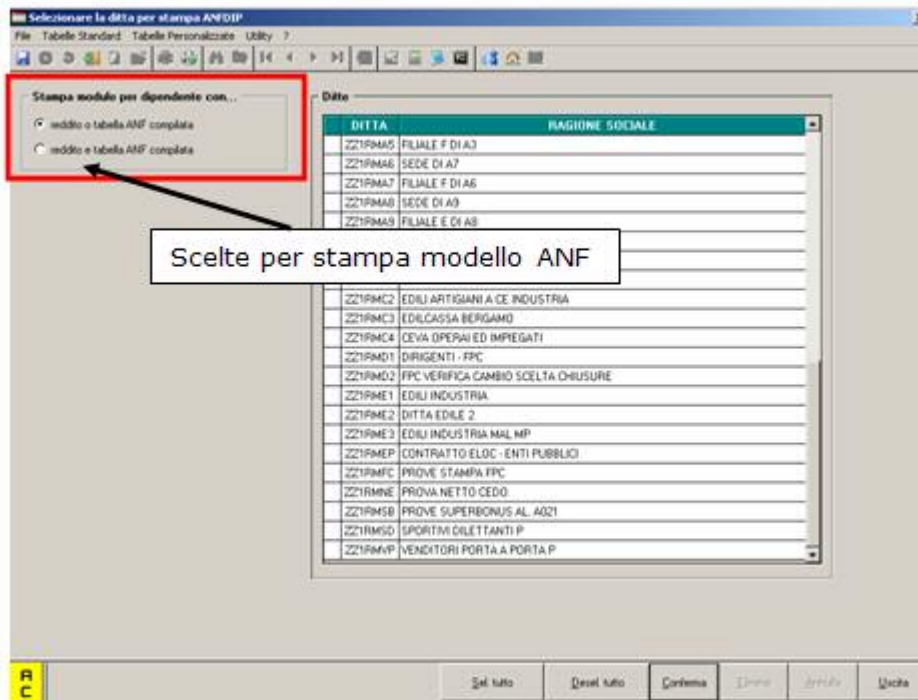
Selezionare la ditta per stampa ANFDIP

File Tabelle Standard Tabelle Personalizzate Utility ?

Stampa modulo per dipendente con...

reddito o tabella ANF compilata

reddito e tabella ANF compilata

Ditte

| | DITTA | RAGIONE SOCIALE |
|---|---|---|
| | ZZ1RMA5 | FILIALE F DI A3 |
| | ZZ1RMA6 | SEDE DI A7 |
| | ZZ1RMA7 | FILIALE F DI A6 |
| | ZZ1RMA8 | SEDE DI A9 |
| | ZZ1RMA9 | FILIALE E DI A8 |
| | ZZ1RMC2 | EDILI ARTIGIANI A CE INDUSTRIA |
| | ZZ1RMC3 | EDILCASSA BERGAMO |
| | ZZ1RMC4 | CEVA OPERAI ED IMPIEGATI |
| | ZZ1RMD1 | DIRIGENTI - FPC |
| | ZZ1RMD2 | FPC VERIFICA CAMBIO SCELTA CHIUSURE |
| | ZZ1RME1 | EDILI INDUSTRIA |
| | ZZ1RME2 | DITTA EDILE 2 |
| | ZZ1RME3 | EDILI INDUSTRIA MAL MP |
| | ZZ1RMEP | CONTRATTO ELOC - ENTI PUBBLICI |
| | ZZ1RMFC | PROVE STAMPA FPC |
| | ZZ1RMNE | PROVA NETTO CEDO |
| | ZZ1RMSB | PROVE SUPERBONUS AL. A021 |
| | ZZ1RMSD | SPORTIVI DILETTANTI P |
| | ZZ1RMVP | VENDITORI PORTA A PORTA P |

Scelte per stampa modello ANF

A C

Sel tutto Desel tutto Conferma Elimina Annulla Uscita